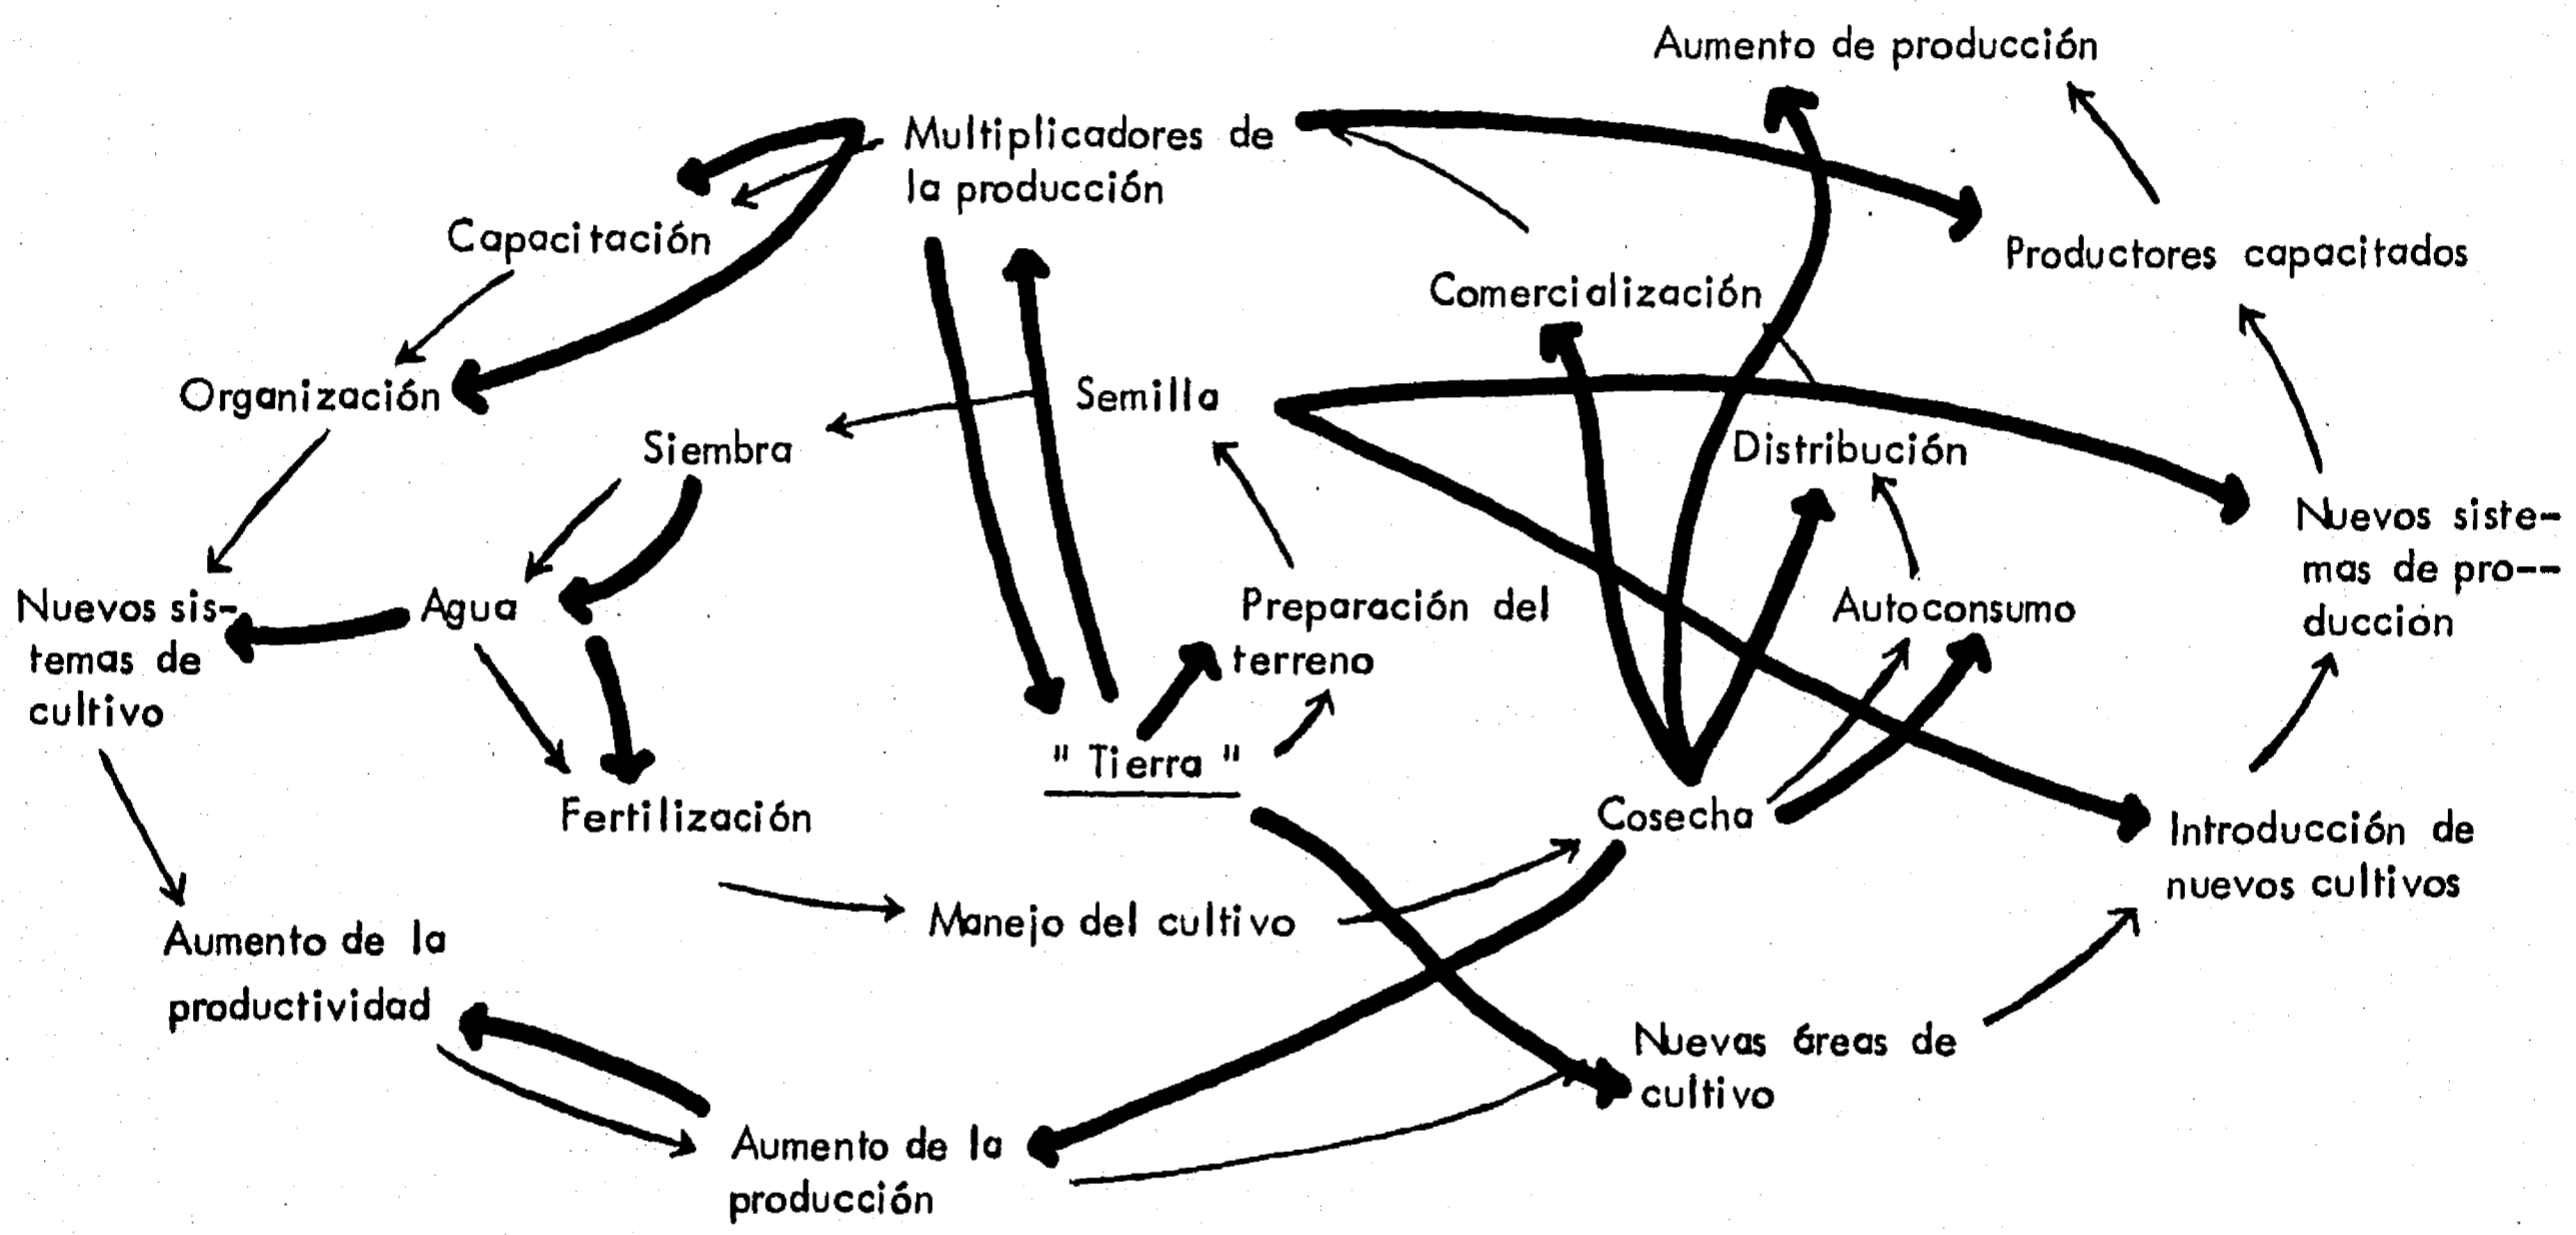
Aumento de producción

Multiplicadores de la producción

Productores capacitados

Capacitación

Comercialización

Organización

Semilla

Siembra

Distribución

Nuevos sistemas de produccion

Nuevos sistemas de cultivo

Agua

Preparación del terreno

Autoconsumo

" Tierra "

Fertilización

Cosecha

Introducción de nuevos cultivos

Manejo del cultivo

Aumento de la productividad

Nuevas áreas de cultivo

Aumento de la producción